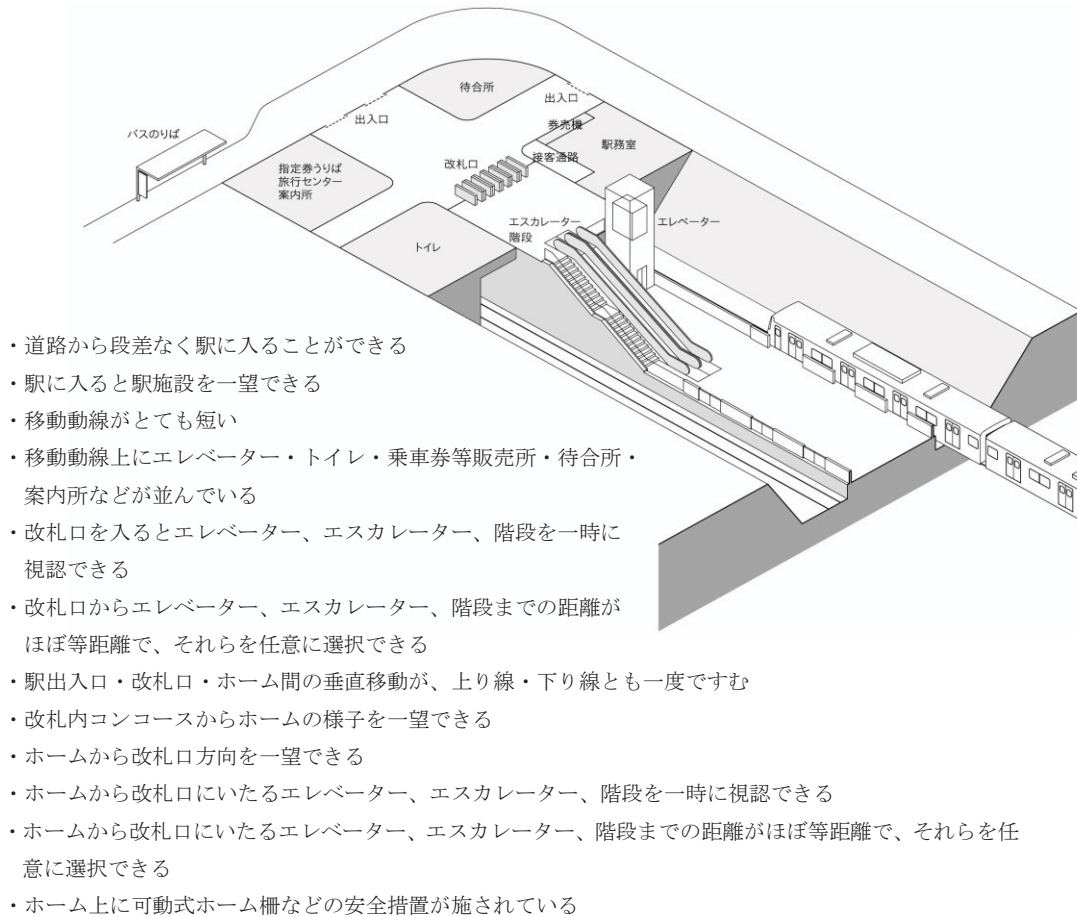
待合所

出入口

出入口

バスのりば

券売機

駅務室

改札口

接客通路

指定券うりば
旅行センター
案内所

エスカレーター

階段

エレベーター

トイレ

・道路から段差なく駅に入ることができる
・駅に入ると駅施設を一望できる
・移動動線がとても短い
・移動動線上にエレベーター・トイレ・乗車券等販売所・待合所・案内所などが並んでいる
・改札口を入るとエレベーター、エスカレーター、階段を一時に視認できる
・改札口からエレベーター、エスカレーター、階段までの距離がほぼ等距離で、それらを任意に選択できる
・駅出入口・改札口・ホーム間の垂直移動が、上り線・下り線とも一度ですむ
・改札内コンコースからホームの様子を一望できる
・ホームから改札口方向を一望できる
・ホームから改札口にいたるエレベーター、エスカレーター、階段を一時に視認できる
・ホームから改札口にいたるエレベーター、エスカレーター、階段までの距離がほぼ等距離で、それらを任意に選択できる
・ホーム上に可動式ホーム柵などの安全措置が施されている